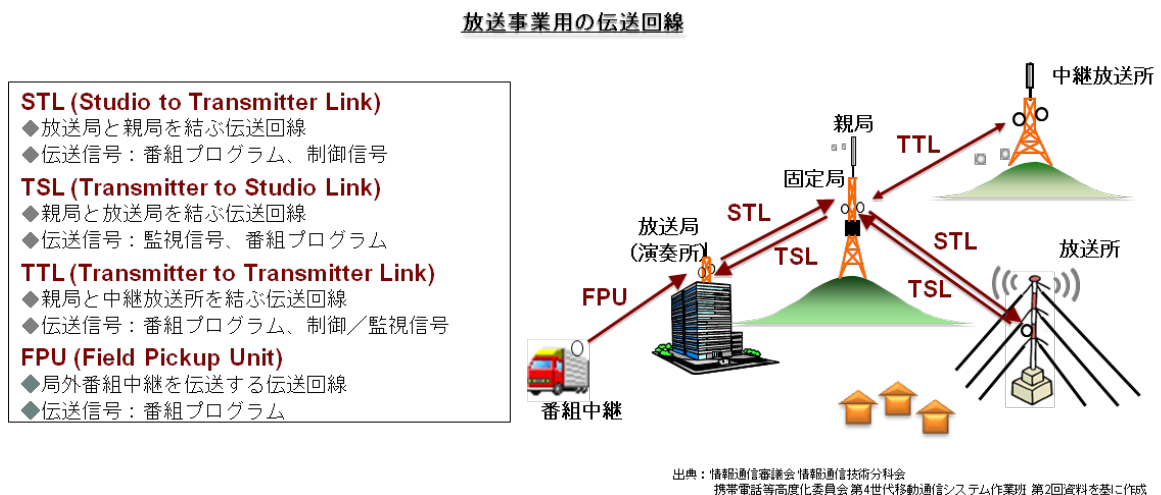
放送事業用の伝送回線

STL (Studio to Transmitter Link)
◆放送局と親局を結ぶ伝送回線
◆伝送信号：番組プログラム、制御信号

TSL (Transmitter to Studio Link)
◆親局と放送局を結ぶ伝送回線
◆伝送信号：監視信号、番組プログラム

TTL (Transmitter to Transmitter Link)
◆親局と中継放送所を結ぶ伝送回線
◆伝送信号：番組プログラム、制御／監視信号

FPU (Field Pickup Unit)
◆局外番組中継を伝送する伝送回線
◆伝送信号：番組プログラム

中継放送所
親局
固定局
TTL
STL
放送局
（演奏所）
TSL
STL
放送所
TSL
FPU
番組中継

出典：情報通信審議会 情報通信技術分科会
携帯電話等高度化委員会 第4世代移動通信システム作業班 第2回資料を基に作成